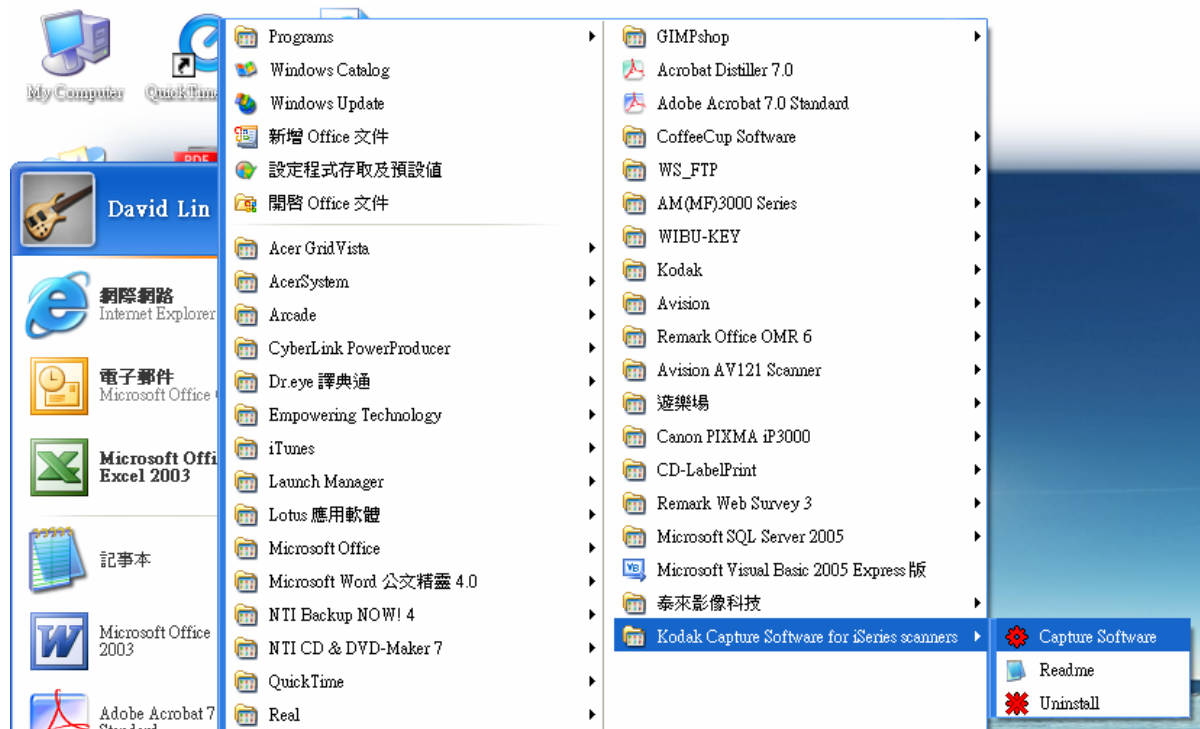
My Computer

QuickTime

David Lin

網際網路
Internet Explorer

電子郵件
Microsoft Office

Microsoft Offi
Excel 2003

記事本

Microsoft Office
2003

Adobe Acrobat 7

Programs
Windows Catalog
Windows Update
新增 Office 文件
設定程式存取及預設值
開啟 Office 文件
Acer GridVista
AcerSystem
Arcade
CyberLink PowerProducer
Dr.eye 譯典通
Empowering Technology
iTunes
Launch Manager
Lotus 應用軟體
Microsoft Office
Microsoft Word 公文精靈 4.0
NTI Backup NOW! 4
NTI CD & DVD-Maker 7
QuickTime
Real

GIMPshop
Acrobat Distiller 7.0
Adobe Acrobat 7.0 Standard
CoffeeCup Software
WS_FTP
AM(MF)3000 Series
WIBU-KEY
Kodak
Avision
Remark Office OMR 6
Avision AV121 Scanner
遊樂場
Canon PIXMA iP3000
CD-LabelPrint
Remark Web Survey 3
Microsoft SQL Server 2005
Microsoft Visual Basic 2005 Express 版
泰來影像科技
Kodak Capture Software for iSeries scanners

Capture Software
Readme
Uninstall